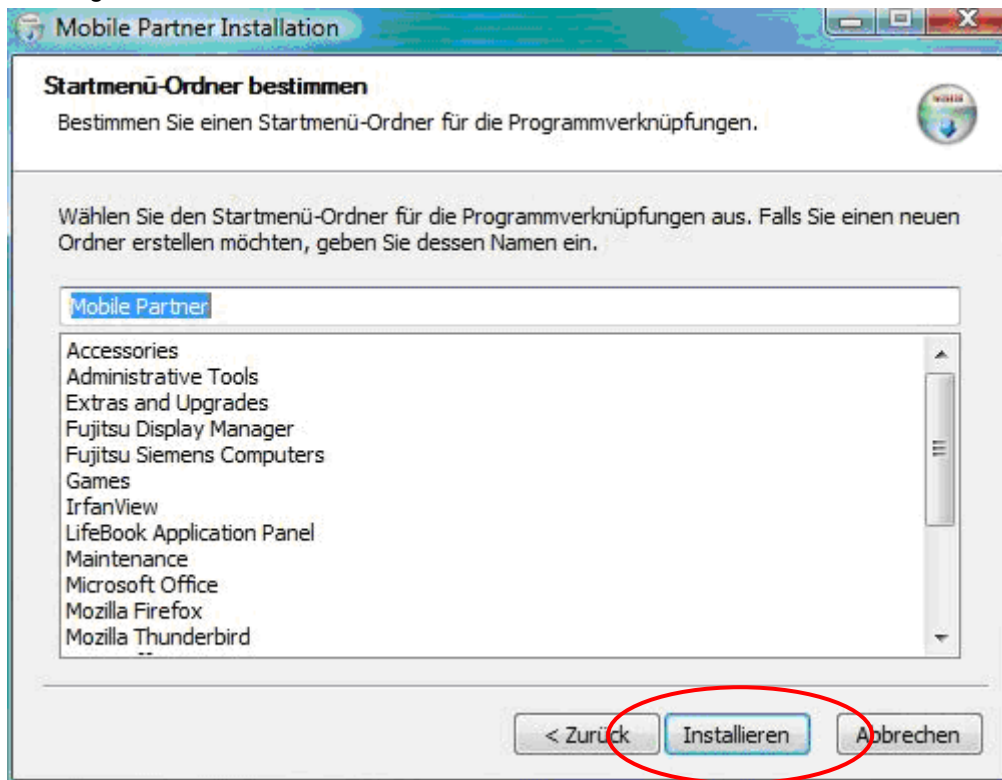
Mobile Partner Installation

Startmenü-Ordner bestimmen
Bestimmen Sie einen Startmenü-Ordner für die Programmverknüpfungen.

Wählen Sie den Startmenü-Ordner für die Programmverknüpfungen aus. Falls Sie einen neuen Ordner erstellen möchten, geben Sie dessen Namen ein.

Mobile Partner

Accessories
Administrative Tools
Extras and Upgrades
Fujitsu Display Manager
Fujitsu Siemens Computers
Games
IrfanView
LifeBook Application Panel
Maintenance
Microsoft Office
Mozilla Firefox
Mozilla Thunderbird

< Zurück
Installieren
Abbrechen